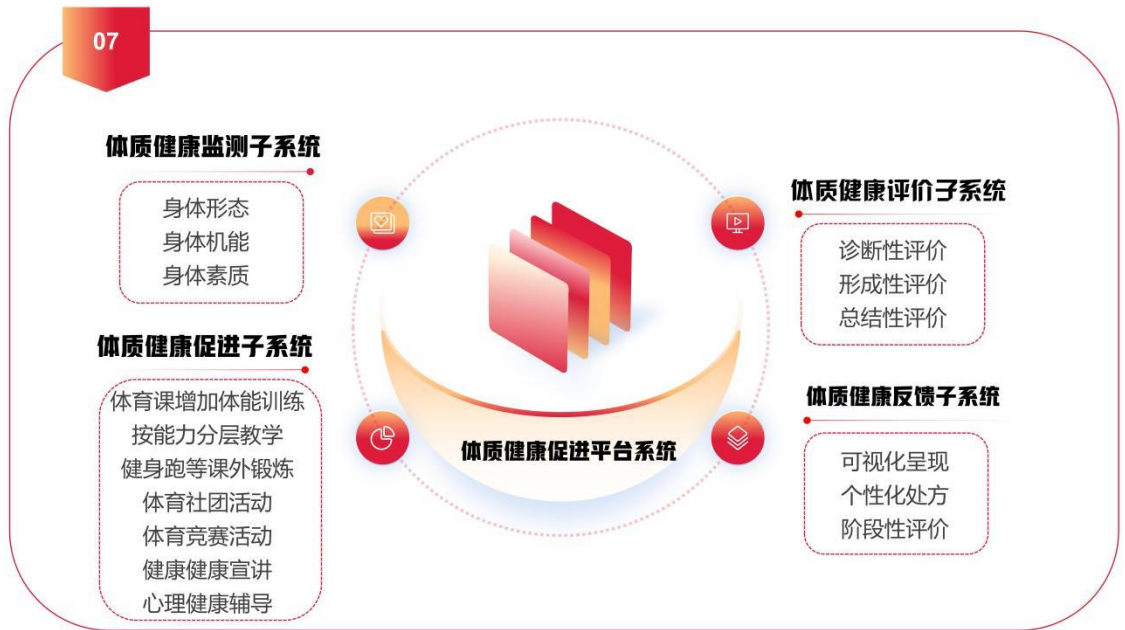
07

体质健康监测子系统

身体形态
身体机能
身体素质

体质健康促进子系统

体育课增加体能训练
按能力分层教学
健身跑等课外锻炼
体育社团活动
体育竞赛活动
健康健康宣讲
心理健康辅导

体质健康促进平台系统

体质健康评价子系统

诊断性评价
形成性评价
总结性评价

体质健康反馈子系统

可视化呈现
个性化处方
阶段性评价